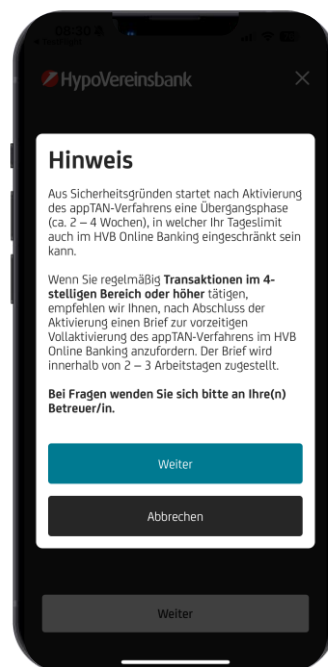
HypoVereinsbank

Hinweis

Aus Sicherheitsgründen startet nach Aktivierung des appTAN-Verfahrens eine Übergangsphase (ca. 2 – 4 Wochen), in welcher Ihr Tageslimit auch im HVB Online Banking eingeschränkt sein kann.

Wenn Sie regelmäßig Transaktionen im 4-stelligen Bereich oder höher tätigen, empfehlen wir Ihnen, nach Abschluss der Aktivierung einen Brief zur vorzeitigen Vollaktivierung des appTAN-Verfahrens im HVB Online Banking anzufordern. Der Brief wird innerhalb von 2 – 3 Arbeitstagen zugestellt.

Bei Fragen wenden Sie sich bitte an Ihre(n) Betreuer/in.

Weiter

Abbrechen

Weiter